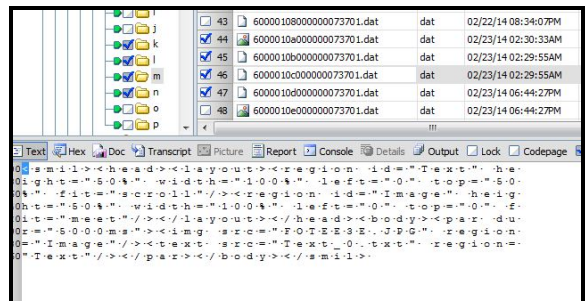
i
j
k
l
m
n
o
p

| | | | | |
|---|---|---|---|---|
| 43 | 6000010800000073701.dat | dat | 02/22/14 08:34:07PM |
| 44 | 6000010a000000073701.dat | dat | 02/23/14 02:30:33AM |
| 45 | 6000010b000000073701.dat | dat | 02/23/14 02:29:55AM |
| 46 | 6000010c000000073701.dat | dat | 02/23/14 02:29:55AM |
| 47 | 6000010d000000073701.dat | dat | 02/23/14 06:44:27PM |
| 48 | 6000010e000000073701.dat | dat | 02/23/14 06:44:27PM |

Text Hex Doc Transcript Picture Report Console Details Output Lock Codepage

<smil><head><layout><region id="Text" height="50%" width="100%" left="0" top="50%" fit="scroll"/><region id="Image" height="50%" width="100%" left="0" top="0" fit="meet"/></layout></head><body><par dur="5000ms"><img src="FOTEE3E.JPG" region="Image"/><text src="Text_0.txt" region="Text"/></par></body></smil>